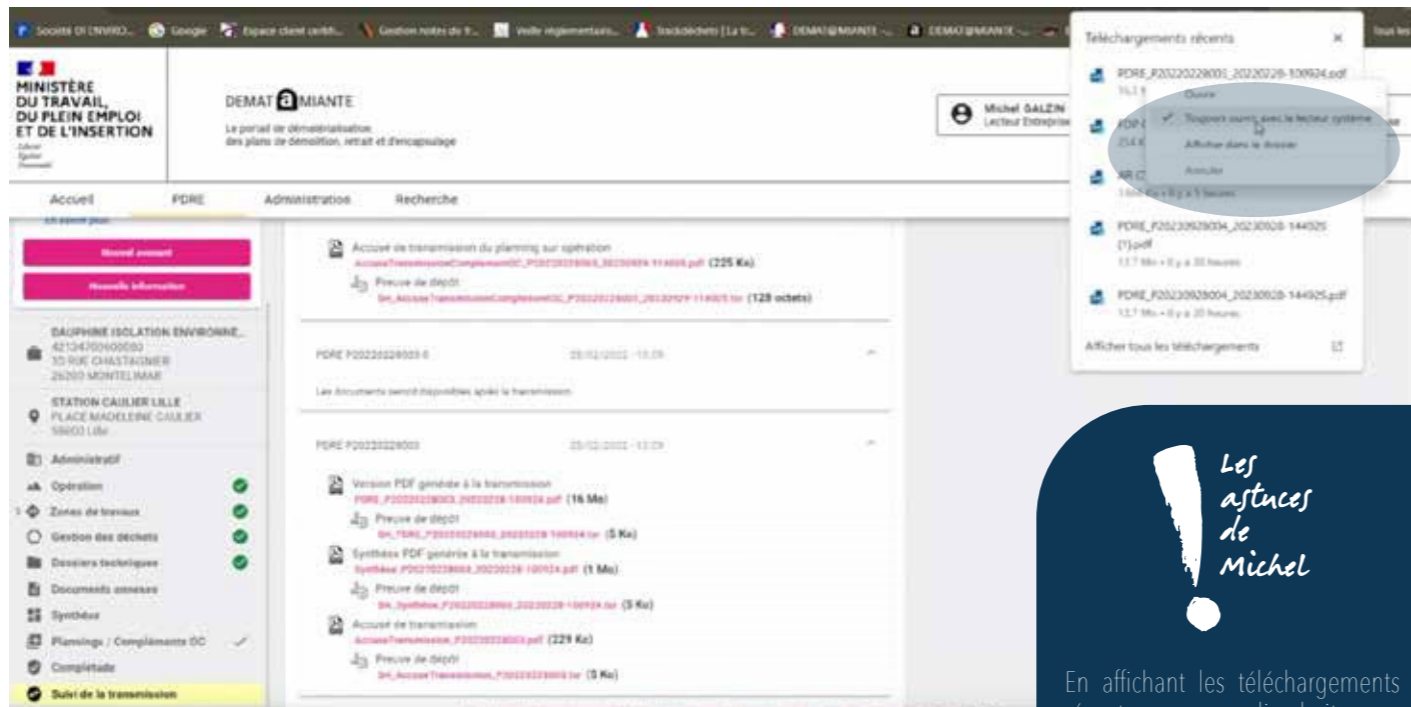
Société DI ENVIRO... Google Espace client certifi... Gestion notes de fr... Veille réglementaire... Trackdéchets [La tr... DEMAT@MIANTE -... DEMAT@MIANTE -... Tous les

MINISTÈRE DU TRAVAIL, DU PLEIN EMPLOI ET DE L'INSERTION
Liberté Égalité Fraternité

DEMAT@MIANTE
Le portail de dématérialisation des plans de démolition, retrait et d'encapsulage

Michel GALZIN
Lecteur Entreprise

Accueil PDRE Administration Recherche

En savoir plus

Nouvel avenant
Nouvelle information

DAUPHINE ISOLATION ENVIRONNE...
42134700600080
10 RUE CHASTAGNIER
26200 MONTELIMAR

STATION CAULIER LILLE
PLACE MADELEINE CAULIER
59000 Lille

Administratif
Opération
Zones de travaux
Gestion des déchets
Dossiers techniques
Documents annexes
Synthèse
Plannings / Compléments OC
Complétude
Suivi de la transmission

Accusé de transmission du planning sur opération
AccuseTransmissionComplementOC_P20220228003_20230929-114005.pdf (225 Ko)
Preuve de dépôt
SH_AccuseTransmissionComplementOC_P20220228003_20230929-114005.tsr (128 octets)

PDRE P20220228003-0 28/02/2022 - 10:09
Les documents seront disponibles après la transmission

PDRE P20220228003 28/02/2022 - 10:09
Version PDF générée à la transmission
PDRE_P20220228003_20220228-100924.pdf (16 Mo)
Preuve de dépôt
SH_PDRE_P20220228003_20220228-100924.tsr (5 Ko)
Synthèse PDF générée à la transmission
Synthese_P20220228003_20220228-100924.pdf (1 Mo)
Preuve de dépôt
SH_Synthese_P20220228003_20220228-100924.tsr (5 Ko)
Accusé de transmission
AccuseTransmission_P20220228003.pdf (229 Ko)
Preuve de dépôt
SH_AccuseTransmission_P20220228003.tsr (5 Ko)

Téléchargements récents
PDRE_P20220228003_20220228-100924.pdf
Ouvrir
Toujours ouvrir avec le lecteur système
Afficher dans le dossier
Annuler
PDRE_P20230928004_20230928-144925 (1).pdf
12,7 Mo • Il y a 20 heures
PDRE_P20230928004_20230928-144925.pdf
12,7 Mo • Il y a 20 heures
Afficher tous les téléchargements

Les astuces de Michel

En affichant les téléchargements